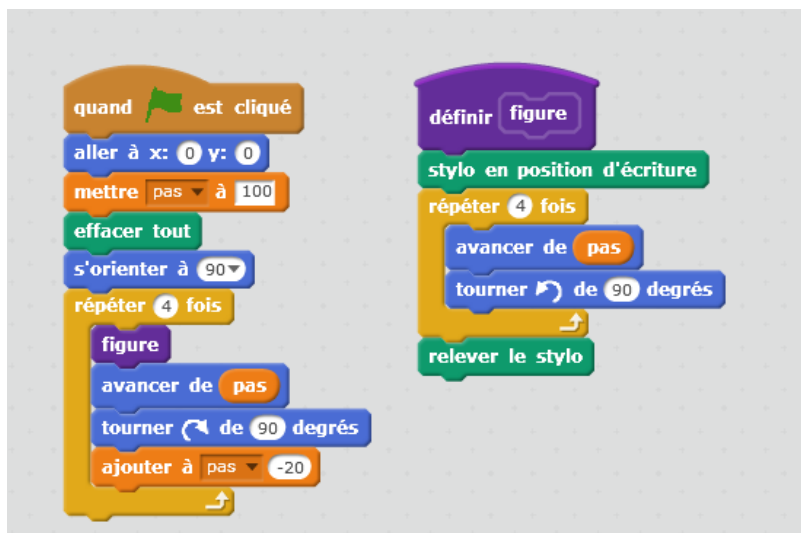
quand est cliqué
aller à x: 0 y: 0
mettre pas à 100
effacer tout
s'orienter à 90
répéter 4 fois
figure
avancer de pas
tourner de 90 degrés
ajouter à pas -20

définir figure
stylo en position d'écriture
répéter 4 fois
avancer de pas
tourner de 90 degrés
relever le stylo